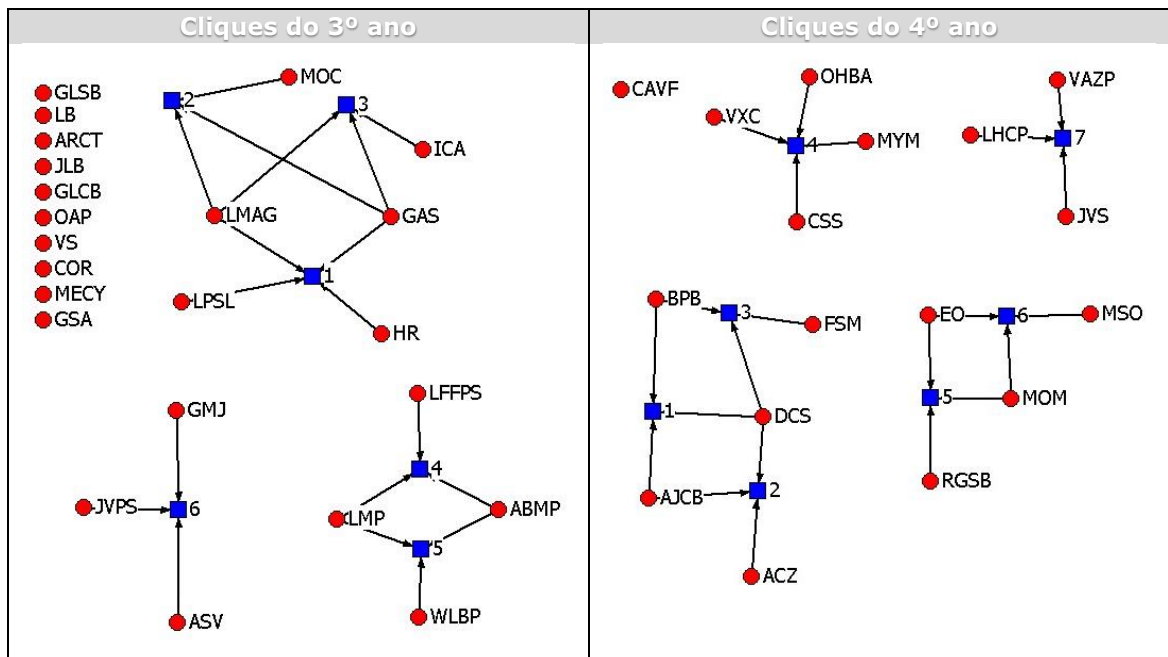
| Cliques do 3º ano | Cliques do 4º ano |
|---|---|
| GLSB, LB, ARCT, JLB, GLCB, OAP, VS, COR, MECY, GSA, 2, MOC, 3, ICA, LMAG, GAS, 1, LPSL, HR, GMJ, JVPS, 6, ASV, LFFPS, 4, LMP, ABMP, 5, WLBP | CAVF, OHBA, VXC, 4, MYM, CSS, VAZP, LHCP, 7, JVS, BPB, 3, FSM, 1, DCS, AJCB, 2, ACZ, EO, 6, MSO, 5, MOM, RGSB |